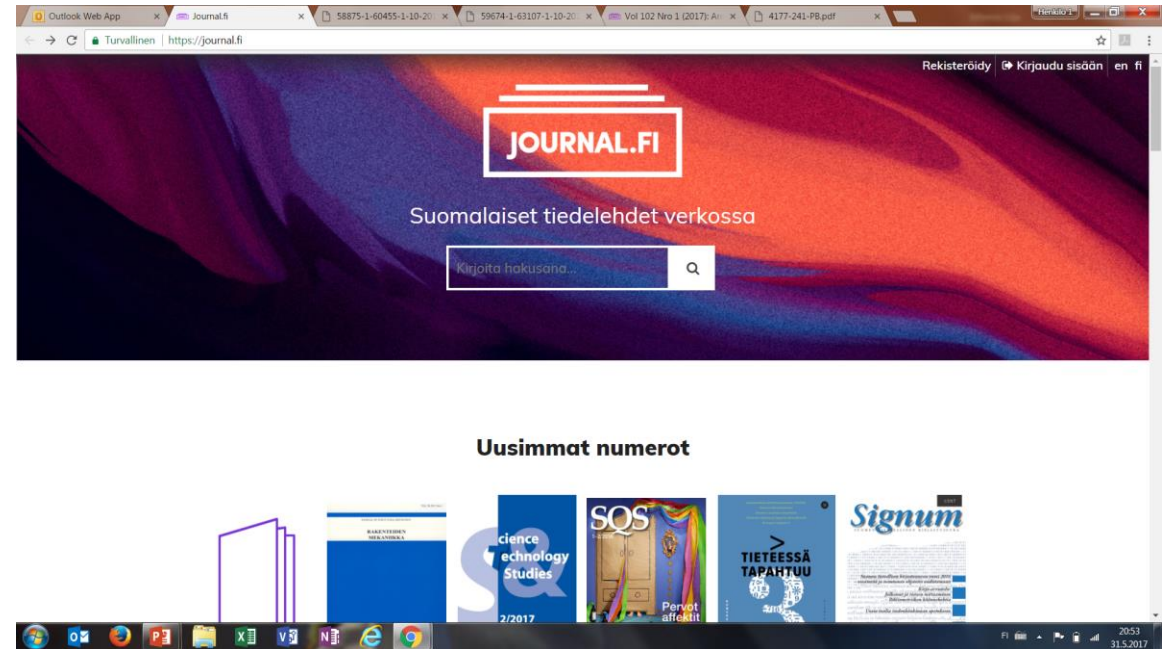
Outlook Web App ×
Journal.fi ×
58875-1-60455-1-10-20 ×
59674-1-63107-1-10-20 ×
Vol 102 Nro 1 (2017): Ar ×
4177-241-PB.pdf ×
Henkilö 1

Turvallinen | https://journal.fi

Rekisteröidy | Kirjaudu sisään | en fi

JOURNAL.FI

Suomalaiset tiedelehdet verkossa

Kirjoita hakusana...

Uusimmat numerot

RAKENTEIDEN MEKANIIKKA

cience echnology Studies 2/2017

SQS

Pervot affektit

TIETEESSÄ TAPAHTUU

Signum

FI 20:53 31.5.2017